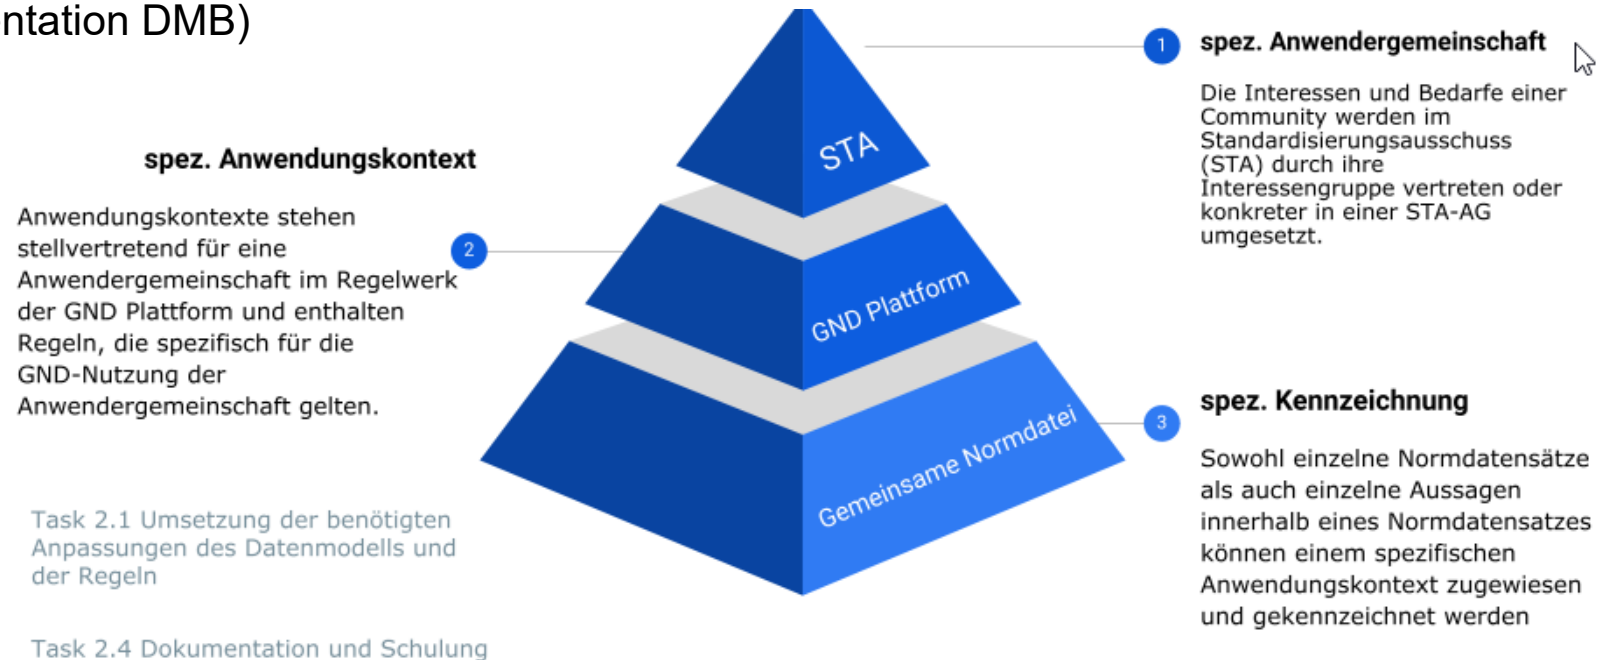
ntation DMB)

STA

GND Plattform

Gemeinsame Normdatei

spez. Anwendungskontext

Anwendungskontexte stehen stellvertretend für eine Anwendergemeinschaft im Regelwerk der GND Plattform und enthalten Regeln, die spezifisch für die GND-Nutzung der Anwendergemeinschaft gelten.

2

Task 2.1 Umsetzung der benötigten Anpassungen des Datenmodells und der Regeln

Task 2.4 Dokumentation und Schulung

1

spez. Anwendergemeinschaft

Die Interessen und Bedarfe einer Community werden im Standardisierungsausschuss (STA) durch ihre Interessengruppe vertreten oder konkreter in einer STA-AG umgesetzt.

3

spez. Kennzeichnung

Sowohl einzelne Normdatensätze als auch einzelne Aussagen innerhalb eines Normdatensatzes können einem spezifischen Anwendungskontext zugewiesen und gekennzeichnet werden